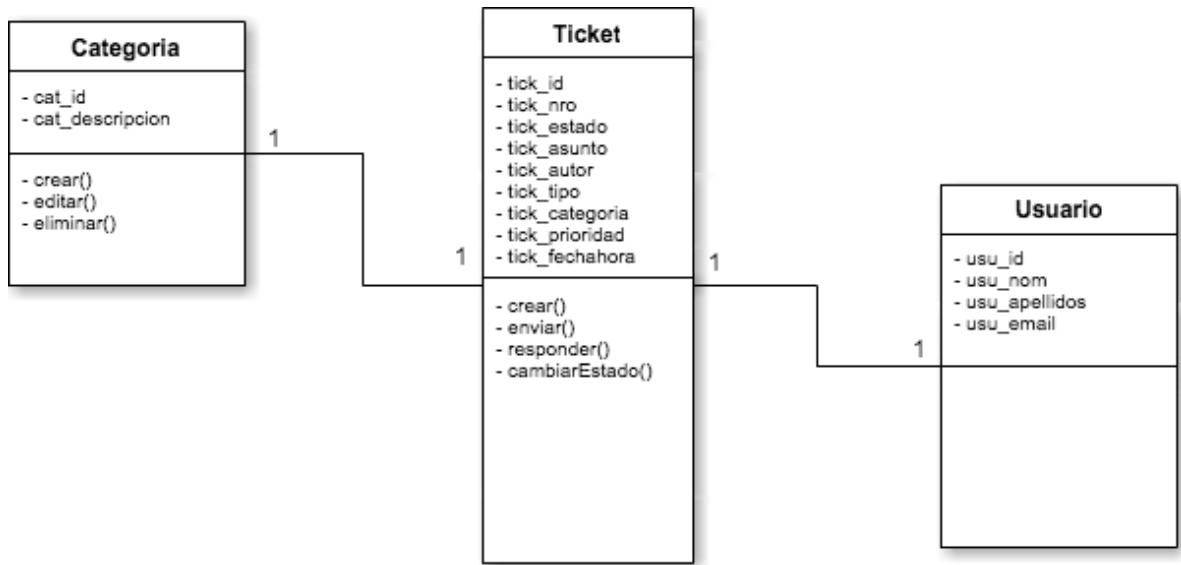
Categoria

- cat_id
- cat_descripcion

- crear()
- editar()
- eliminar()

1

1

Ticket

- tick_id
- tick_nro
- tick_estado
- tick_asunto
- tick_autor
- tick_tipo
- tick_categoria
- tick_prioridad
- tick_fechahora

- crear()
- enviar()
- responder()
- cambiarEstado()

1

1

Usuario

- usu_id
- usu_nom
- usu_apellidos
- usu_email